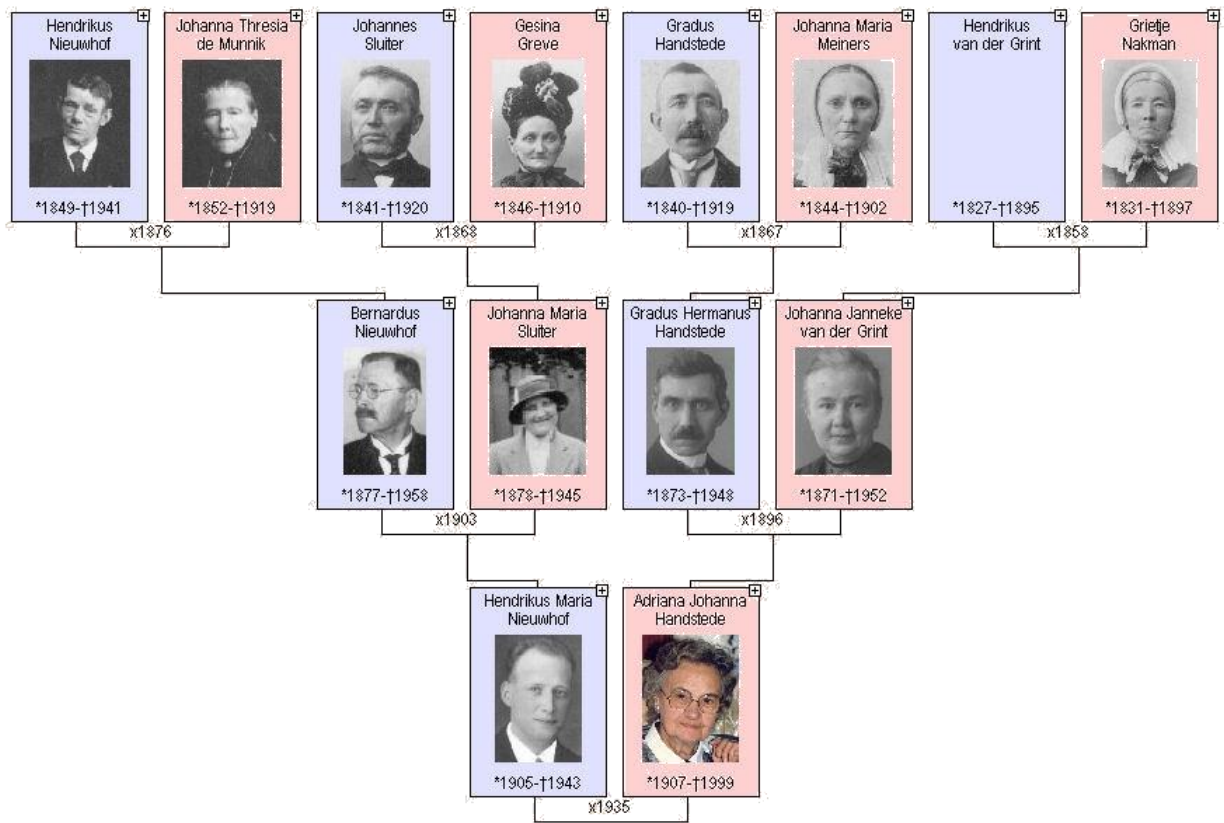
Hendrikus Nieuwhof
*1849-†1941

Johanna Thresia de Munnik
*1852-†1919

x1876

Johannes Sluiter
*1841-†1920

Gesina Greve
*1846-†1910

x1868

Gradus Handstede
*1840-†1919

Johanna Maria Meiners
*1844-†1902

x1867

Hendrikus van der Grint
*1827-†1895

Grietje Nakman
*1831-†1897

x1858

Bernardus Nieuwhof
*1877-†1958

Johanna Maria Sluiter
*1878-†1945

x1903

Gradus Hermanus Handstede
*1873-†1948

Johanna Janneke van der Grint
*1871-†1952

x1896

Hendrikus Maria Nieuwhof
*1905-†1943

Adriana Johanna Handstede
*1907-†1999

x1935